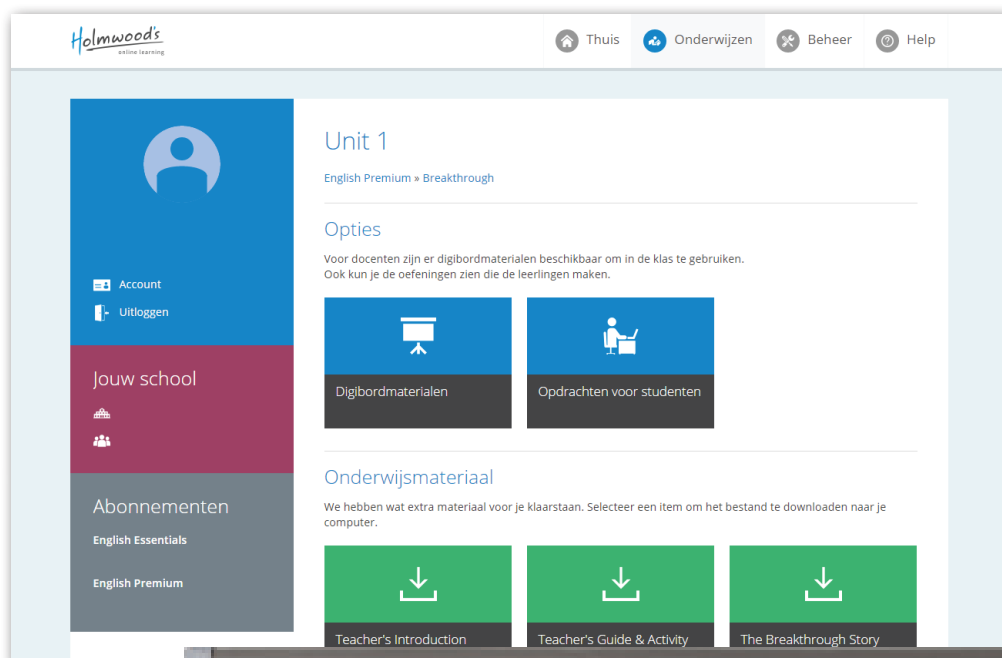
Holmwood's
online learning

Thuis
Onderwijzen
Beheer
Help

Account
Uitloggen

Jouw school

Abonnementen
English Essentials
English Premium

Unit 1
English Premium » Breakthrough

Opties
Voor docenten zijn er digibordmaterialen beschikbaar om in de klas te gebruiken. Ook kun je de oefeningen zien die de leerlingen maken.

Digibordmaterialen
Opdrachten voor studenten

Onderwijsmateriaal
We hebben wat extra materiaal voor je klaarstaan. Selecteer een item om het bestand te downloaden naar je computer.

Teacher's Introduction
Teacher's Guide & Activity
The Breakthrough Story